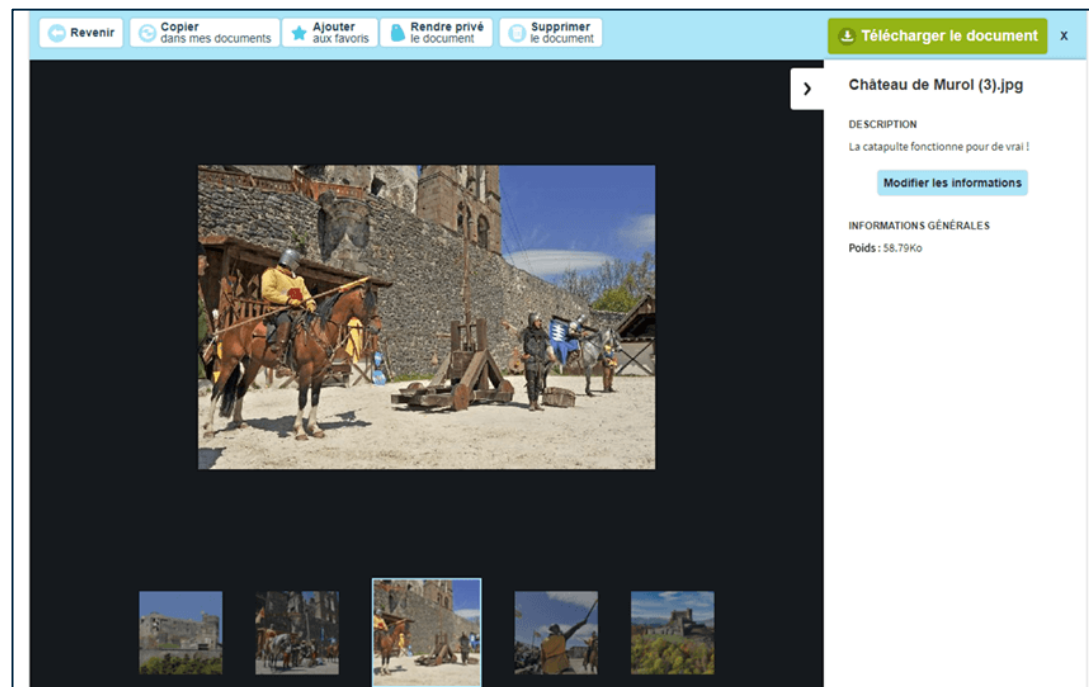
Revenir

Copier dans mes documents

Ajouter aux favoris

Rendre privé le document

Supprimer le document

Télécharger le document

x

Château de Murol (3).jpg

DESCRIPTION

La catapulte fonctionne pour de vrai !

Modifier les informations

INFORMATIONS GÉNÉRALES

Poids : 58.79Ko